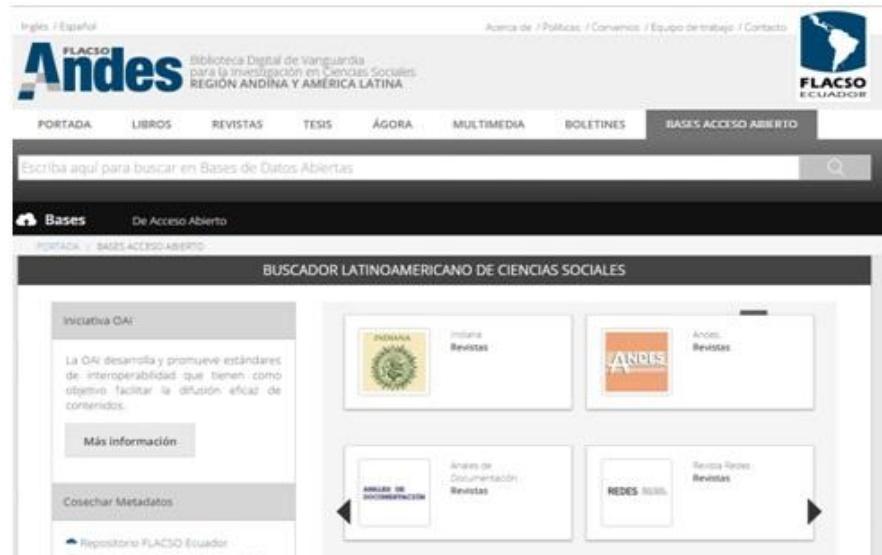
Inglés / Español

Acerca de / Políticas / Convenios / Equipo de trabajo / Contacto

FLACSO Andes

Biblioteca Digital de Vanguardia para la Investigación en Ciencias Sociales REGIÓN ANDINA Y AMÉRICA LATINA

FLACSO ECUADOR

PORTADA LIBROS REVISTAS TESIS ÁGORA MULTIMEDIA BOLETINES BASES ACCESO ABIERTO

Escriba aquí para buscar en Bases de Datos Abiertas

Bases De Acceso Abierto

PORTADA / BASES ACCESO ABIERTO

BUSCADOR LATINOAMERICANO DE CIENCIAS SOCIALES

Iniciativa OAI

La OAI desarrolla y promueve estándares de interoperabilidad que tienen como objetivo facilitar la difusión eficaz de contenidos.

Más información

Cosechar Metadatos

Repositorio FLACSO Ecuador

INDIANA

Indiana
Revistas

ANDES

Andes
Revistas

ANALES DE DOCUMENTACIÓN

Anales de Documentación
Revistas

REDES

Revista Redes
Revistas